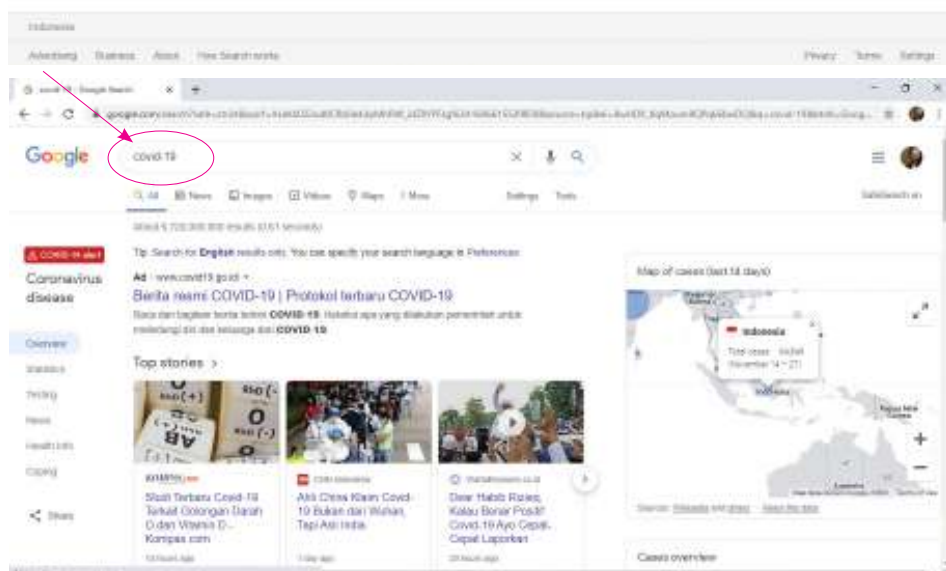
Indonesia

Advertising Business About How Search works

Privacy Terms Settings

covid-19 - Google Search

Google

covid 19

All News Images Videos Maps More Settings Tools

SafeSearch on

About 6,720,000,000 results (0.51 seconds)

Tip: Search for English results only. You can specify your search language in Preferences

Ad · www.covid19.go.id

Berita resmi COVID-19 | Protokol terbaru COVID-19

Baca dan bagikan berita terkini COVID-19. Ketahui apa yang dilakukan pemerintah untuk melindungi diri dan keluarga dari COVID-19.

COVID-19 alert

Coronavirus disease

Overview

Statistics

Testing

News

Health info

Coping

Share

Top stories

KOMPAS.com

Studi Terbaru Covid-19 Terkait Golongan Darah O dan Vitamin D... Kompas.com

10 hours ago

CNN Indonesia

Aktri China Klaim Covid-19 Bukan dari Wuhan, Tapi Asli India

1 day ago

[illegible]

Dear Habib Rizieq, Kalau Benar Positif Covid-19 Ayo Cepat Cepat Laporkan

20 hours ago

Map of cases (last 14 days)

Indonesia

Total cases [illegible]

(November 14 – 27)

Sources: Wikipedia and others Learn more

Cases overview